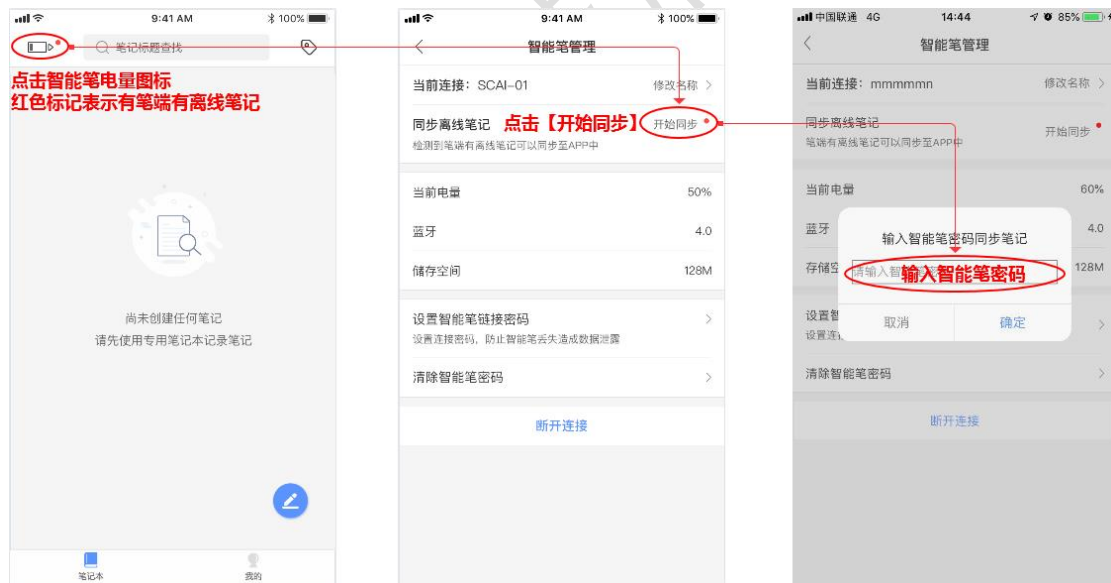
9:41 AM 100%

笔记标题查找

点击智能笔电量图标
红色标记表示有笔端有离线笔记

尚未创建任何笔记
请先使用专用笔记本记录笔记

笔记本
我的

9:41 AM 100%

智能笔管理

当前连接：SCAI-01
修改名称

同步离线笔记
点击【开始同步】
开始同步
检测到笔端有离线笔记可以同步至APP中

当前电量 50%

蓝牙 4.0

储存空间 128M

设置智能笔链接密码
设置连接密码，防止智能笔丢失造成数据泄露

清除智能笔密码

断开连接

中国联通 4G 14:44 85%

智能笔管理

当前连接：mmmmmn
修改名称

同步离线笔记
笔端有离线笔记可以同步至APP中
开始同步

当前电量 60%

蓝牙 4.0

存储空 128M

输入智能笔密码同步笔记
请输入智
输入智能笔密码

设置智
设置连

取消
确定

清除智能笔密码

断开连接